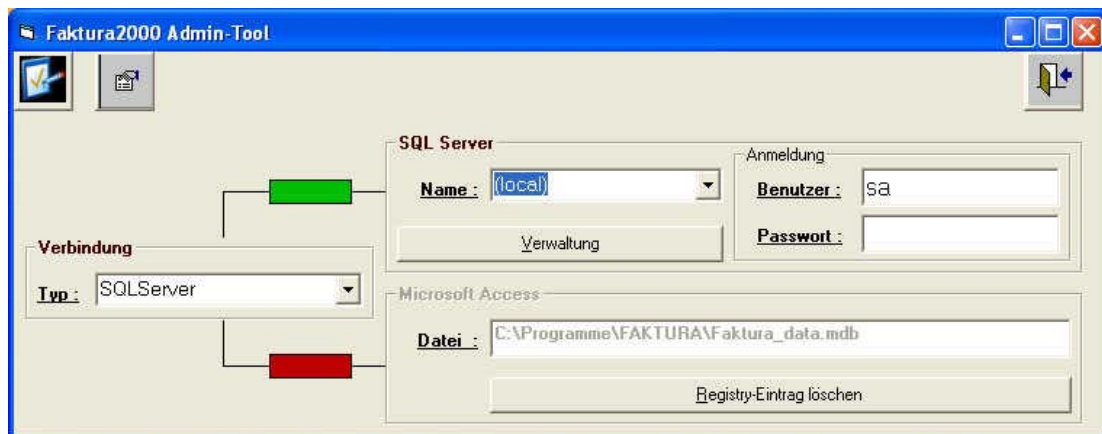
Faktura2000 Admin-Tool

SQL Server

Name : (local)

Anmeldung

Benutzer : sa

Passwort :

Verwaltung

Verbindung

Typ : SQLServer

Microsoft Access

Datei : C:\Programme\FAKTURA\Faktura_data.mdb

Registry-Eintrag löschen